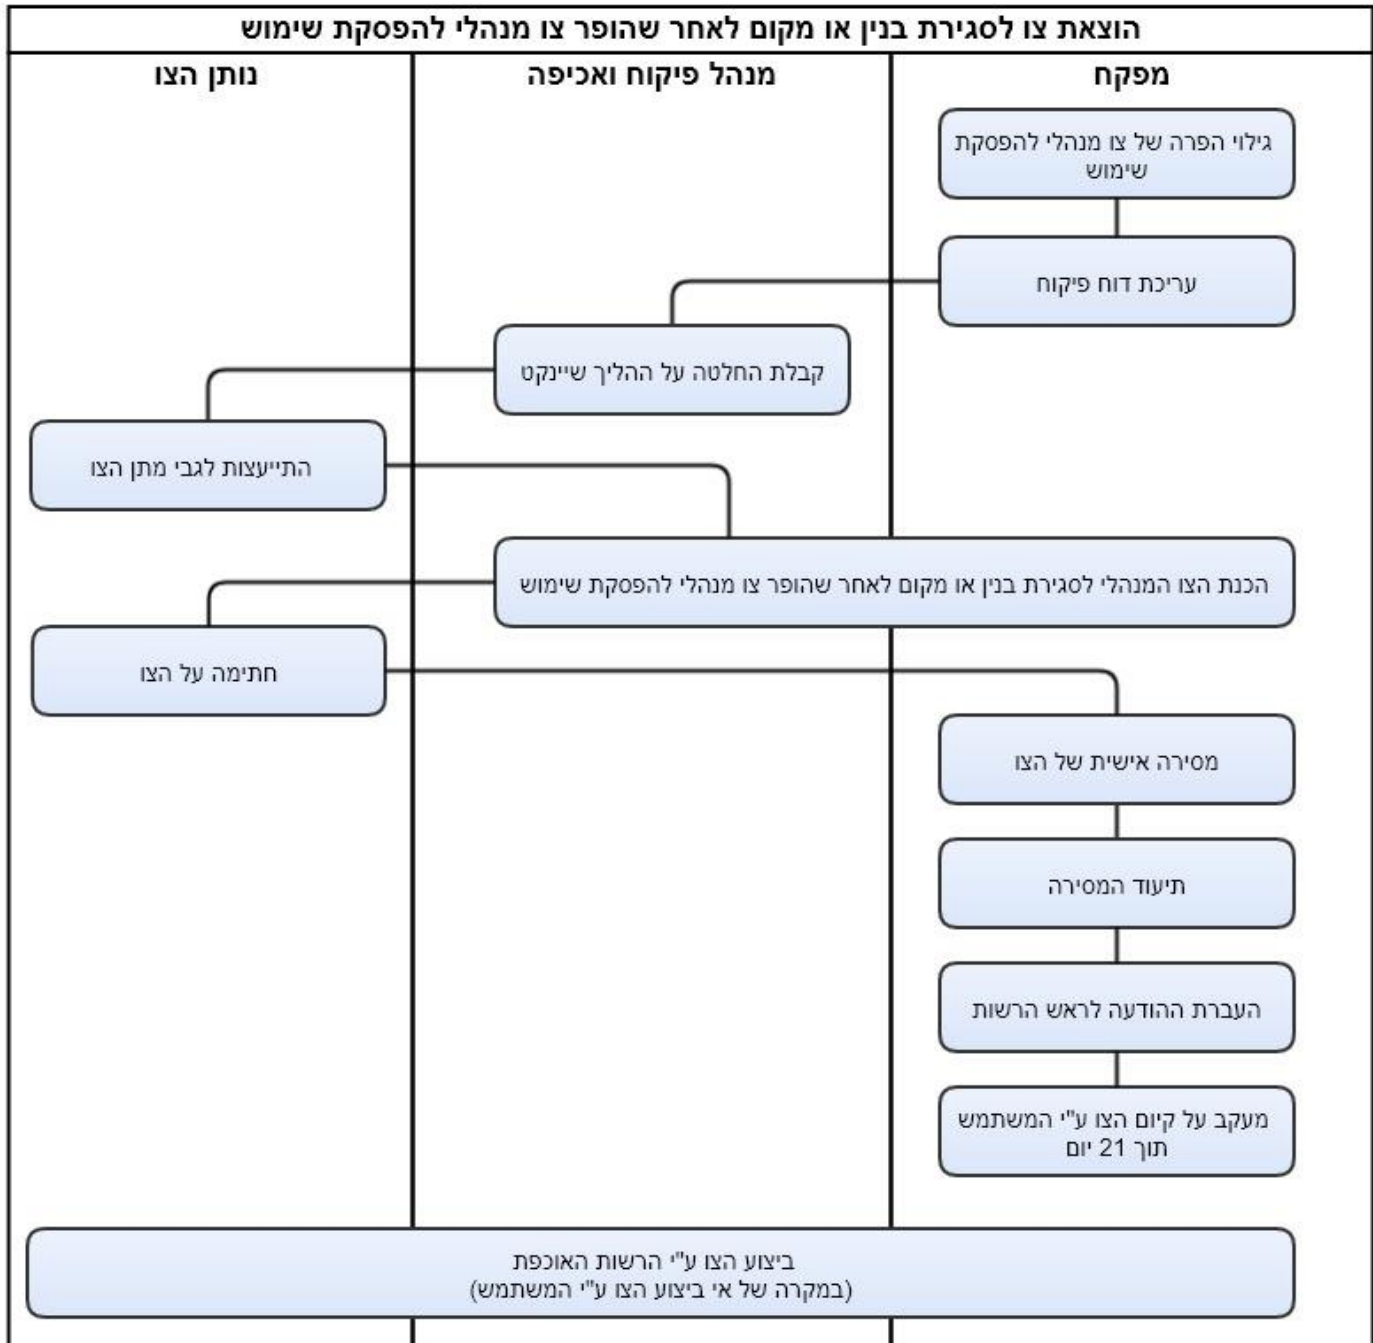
הוצאת צו לסגירת בנין או מקום לאחר שהופר צו מנהלי להפסקת שימוש

מפקח

מנהל פיקוח ואכיפה

נותן הצו

גילוי הפרה של צו מנהלי להפסקת שימוש

עריכת דוח פיקוח

קבלת החלטה על ההליך שיינקט

התייעצות לגבי מתן הצו

הכנת הצו המנהלי לסגירת בנין או מקום לאחר שהופר צו מנהלי להפסקת שימוש

חתימה על הצו

מסירה אישית של הצו

תיעוד המסירה

העברת ההודעה לראש הרשות

מעקב על קיום הצו ע"י המשתמש תוך 21 יום

ביצוע הצו ע"י הרשות האוכפת
(במקרה של אי ביצוע הצו ע"י המשתמש)